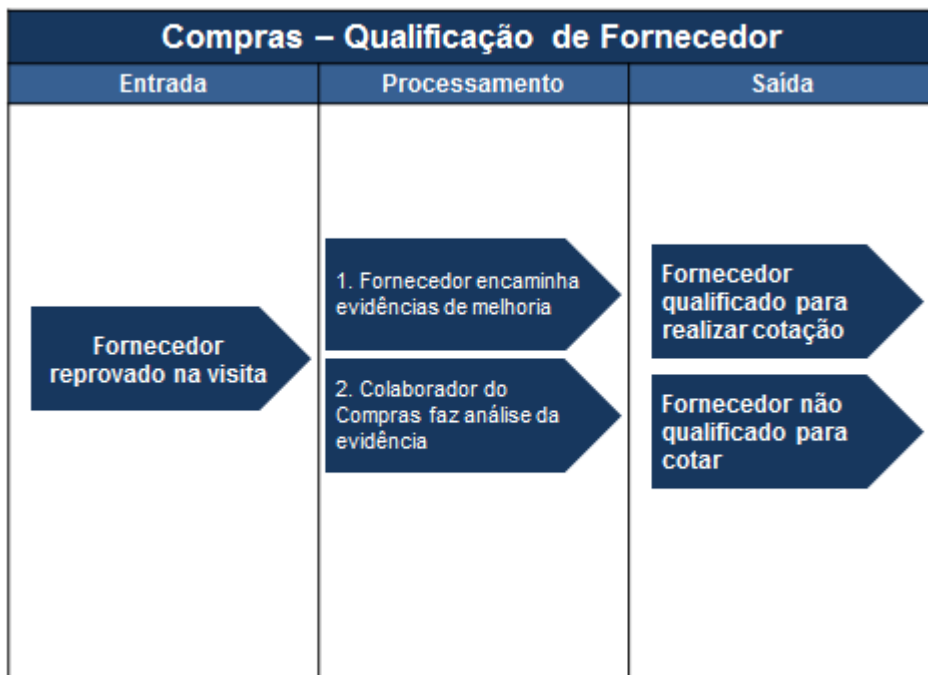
Compras – Qualificação de Fornecedor

| Entrada | Processamento | Saída |
|---|---|---|
| Fornecedor reprovado na visita | 1. Fornecedor encaminha evidências de melhoria<br>2. Colaborador do Compras faz análise da evidência | Fornecedor qualificado para realizar cotação<br>Fornecedor não qualificado para cotar |